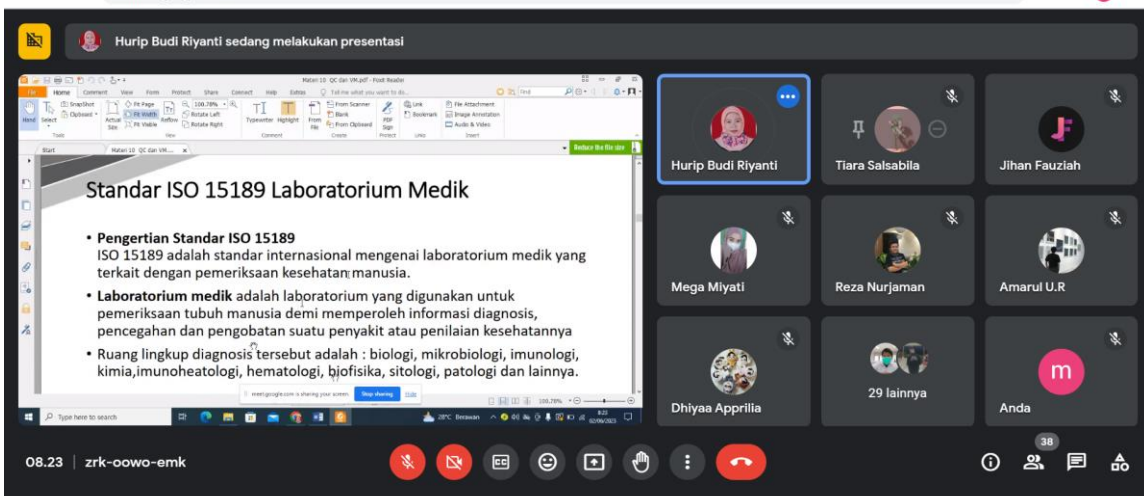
Hurip Budi Riyanti sedang melakukan presentasi

Materi 10 QC dan VM.pdf - Foxit Reader

File Home Comment View Form Protect Share Connect Help Extras Tell me what you want to do...

Hand Select SnapShot Clipboard Actual Size Fit Page Fit Width Fit Visible Reflow 100.78% Rotate Left Rotate Right Typewriter Highlight From File From Scanner Blank From Clipboard PDF Sign Link Bookmark File Attachment Image Annotation Audio & Video

Tools View Comment Create Protect Links Insert

Start Materi 10 QC dan VM... Reduce the file size

Standar ISO 15189 Laboratorium Medik

• Pengertian Standar ISO 15189
ISO 15189 adalah standar internasional mengenai laboratorium medik yang terkait dengan pemeriksaan kesehatan manusia.

• Laboratorium medik adalah laboratorium yang digunakan untuk pemeriksaan tubuh manusia demi memperoleh informasi diagnosis, pencegahan dan pengobatan suatu penyakit atau penilaian kesehatannya

• Ruang lingkup diagnosis tersebut adalah : biologi, mikrobiologi, imunologi, kimia,imunoheatologi, hematologi, biofisika, sitologi, patologi dan lainnya.

meet.google.com is sharing your screen. Stop sharing Hide

100.78%

Type here to search

28°C Berawan 8:23 02/06/2023

Hurip Budi Riyanti

Tiara Salsabila

Jihan Fauziah

Mega Miyati

Reza Nurjaman

Amarul U.R

Dhiyaa Apprilia

29 lainnya

m

Anda

08.23 | zrk-oowo-emk

38